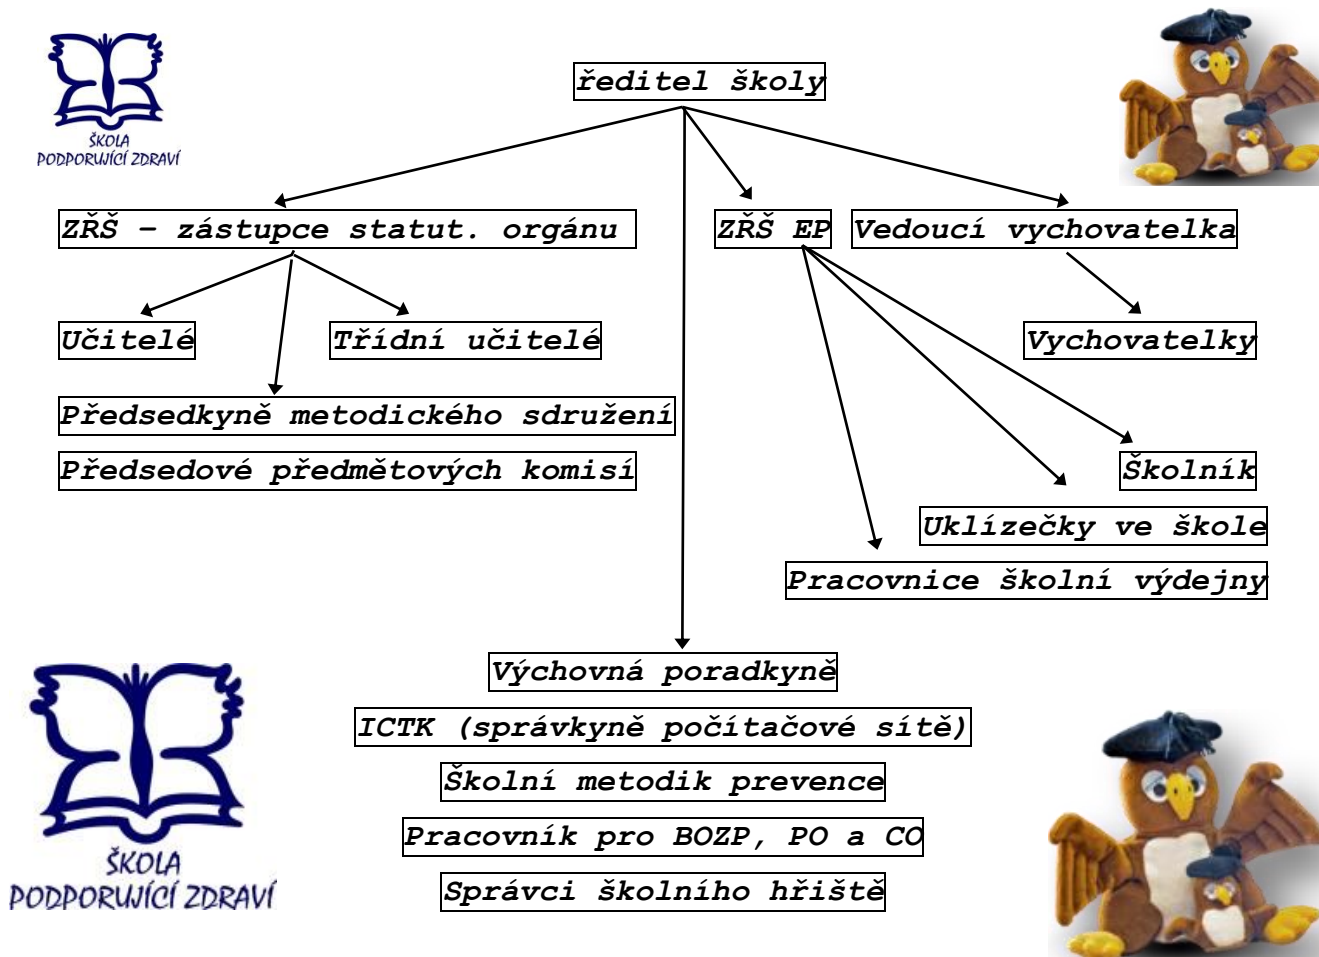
ŠKOLA
PODPORUJÍCÍ ZDRAVÍ

ředitel školy

ZŘŠ – zástupce statut. orgánu

ZŘŠ EP

Vedoucí vychovatelka

Učitelé

Třídní učitelé

Vychovatelky

Předsedkyně metodického sdružení

Předsedové předmětových komisí

Školník

Uklízečky ve škole

Pracovnice školní výdejny

Výchovná poradkyně

ICTK (správkyně počítačové sítě)

Školní metodik prevence

Pracovník pro BOZP, PO a CO

Správci školního hřiště

ŠKOLA
PODPORUJÍCÍ ZDRAVÍ